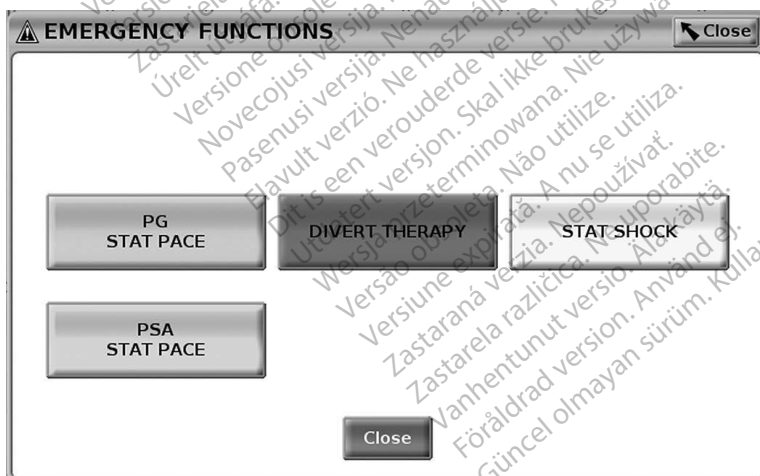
EMERGENCY FUNCTIONS

Close

PG
STAT PACE

DIVERT THERAPY

STAT SHOCK

PSA
STAT PACE

Close

Zastaralá verze. Nepoužívat.
Úrelt útgáfa. Notið ekki.
Versione obsoleta. Non utilizzare.
Novecojusi versija. Neizmantot.
Pasenusi versija. Nenaudokite.
Elavult verzió. Ne használja!
Dit is een verouderde versie. Niet gebruiken.
Utdatert versjon. Skal ikke brukes.
Wersja przeterminowana. Nie używać.
Versão obsoleta. Não utilize.
Versiune expirată. A nu se utiliza.
Zastaraná verzia. Nepoužívať.
Zastarela različica. Ne uporabite.
Vanhentunut versio. Älä käytä.
Föråldrad version. Använd ej.
Güncel olmayan sürüm. Kullanmayın.